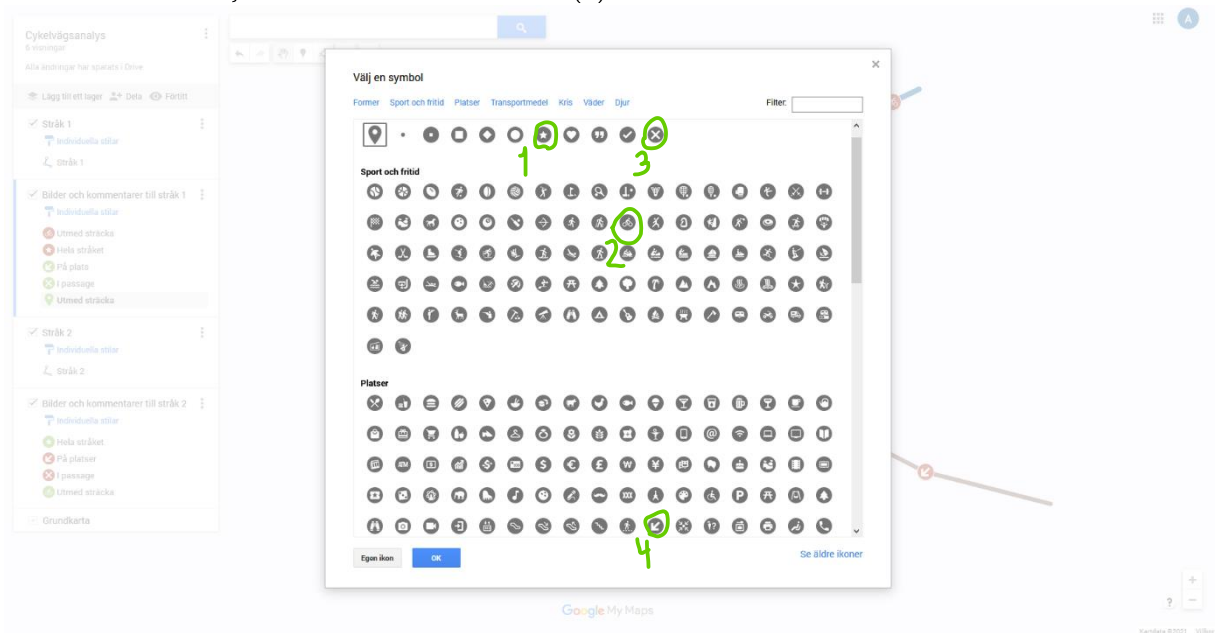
Cykelvägsanalys
6 visningar
Alla ändringar har sparats i Drive
Lägg till ett lager Dela Förhitt

Stråk 1
Individuella stilar
Stråk 1

Bilder och kommentarer till stråk 1
Individuella stilar
Utmed sträcka
Hela stråket
På plats
I passage
Utmed sträcka

Stråk 2
Individuella stilar
Stråk 2

Bilder och kommentarer till stråk 2
Individuella stilar
Hela stråket
På platser
I passage
Utmed sträcka

Grundkarta

Välj en symbol
Former Sport och fritid Platser Transportmedel Kris Väder Djur
Filter:

1 3

Sport och fritid

2

Platser

4

Egen ikon OK
Se äldre ikoner

Google My Maps

?